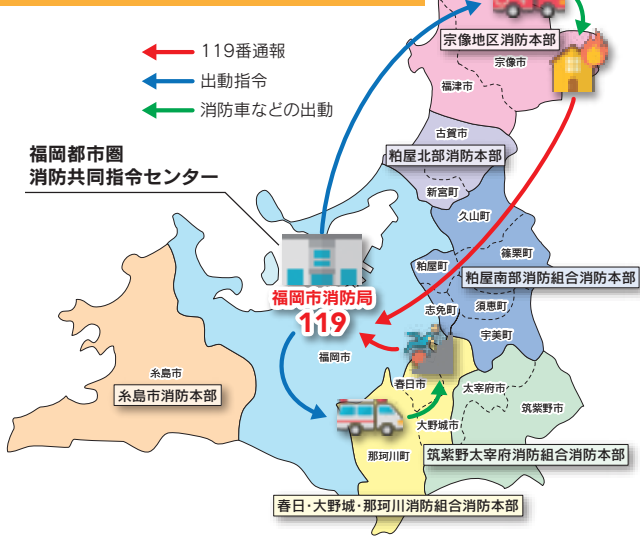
119番通報
出動指令
消防車などの出動

福岡都市圏
消防共同指令センター

宗像地区消防本部
宗像市
福津市
古賀市
粕屋北部消防本部
新宮町
久山町
篠栗町
粕屋町
粕屋南部消防組合消防本部
志免町
須恵町
宇美町
福岡市消防局
119
福岡市
糸島市
糸島市消防本部
春日市
大野城市
太宰府市
筑紫野市
那珂川町
筑紫野太宰府消防組合消防本部
春日・大野城・那珂川消防組合消防本部